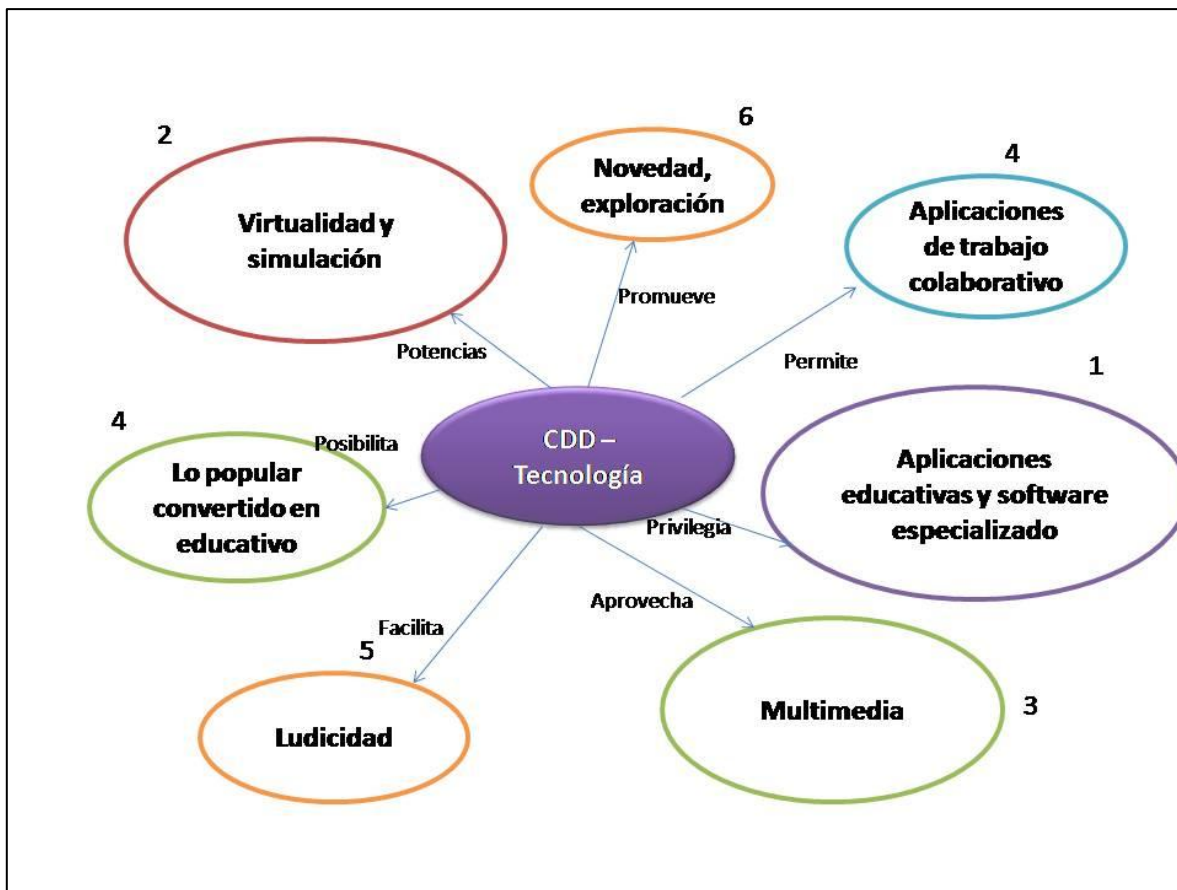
2

Virtualidad y simulación

6

Novedad, exploración

4

Aplicaciones de trabajo colaborativo

Promueve

Potencias

Permite

1

4

Posibilita

CDD – Tecnología

Lo popular convertido en educativo

Aplicaciones educativas y software especializado

Privilegia

Aprovecha

Facilita

5

Ludicidad

Multimedia

3